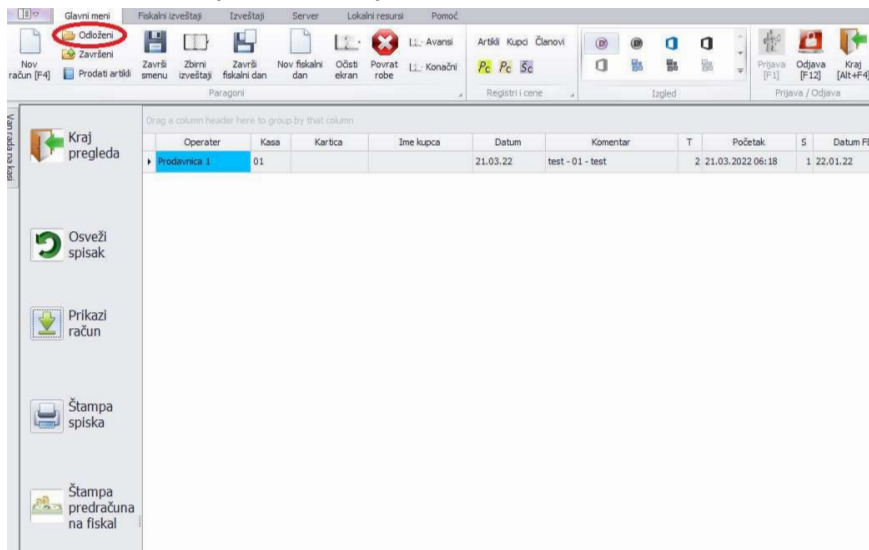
Glavni meni | Fiskalni izveštaji | Izveštaji | Server | Lokalni resursi | Pomoć

Nov račun [F4]
Odloženi
Završeni
Prodati artikli
Završi smenu
Zbirni izveštaji
Završi fiskalni dan
Nov fiskalni dan
Očisti ekran
Povrat robe
Avansi
Konačni
Paragoni
Artikli Kupci Članovi
Pc Pc Sc
Registri i cene
Izgled
Prijava [F1]
Odjava [F12]
Kraj [Alt+F4]
Prijava / Odjava

Van rada na kasi

Kraj pregleda

Osveži spisak

Prikazi račun

Štampa spiska

Štampa predračuna na fiskal

Drag a column header here to group by that column

| | Operater | Kasa | Kartica | Ime kupca | Datum | Komentar | T | Početak | S | Datum Fl |
|---|---|---|---|---|---|---|---|---|---|---|
| ▸ | Prodavnica 1 | 01 | | | 21.03.22 | test - 01 - test | 2 | 21.03.2022 06:18 | 1 | 22.01.22 |